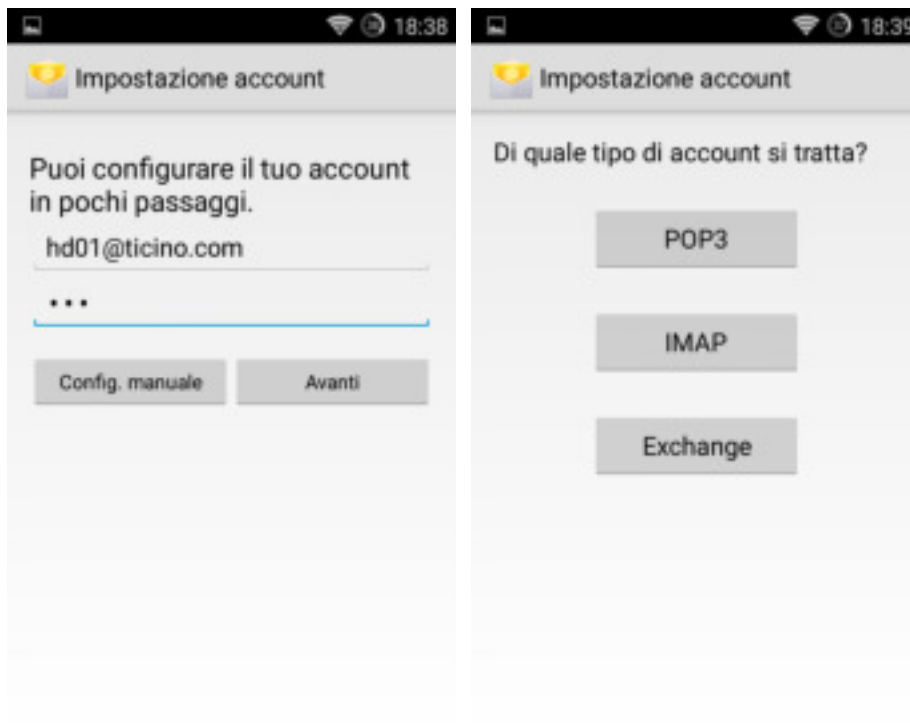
18:38

Impostazione account

Puoi configurare il tuo account in pochi passaggi.

hd01@ticino.com

•••

Config. manuale

Avanti

18:3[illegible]

Impostazione account

Di quale tipo di account si tratta?

POP3

IMAP

Exchange